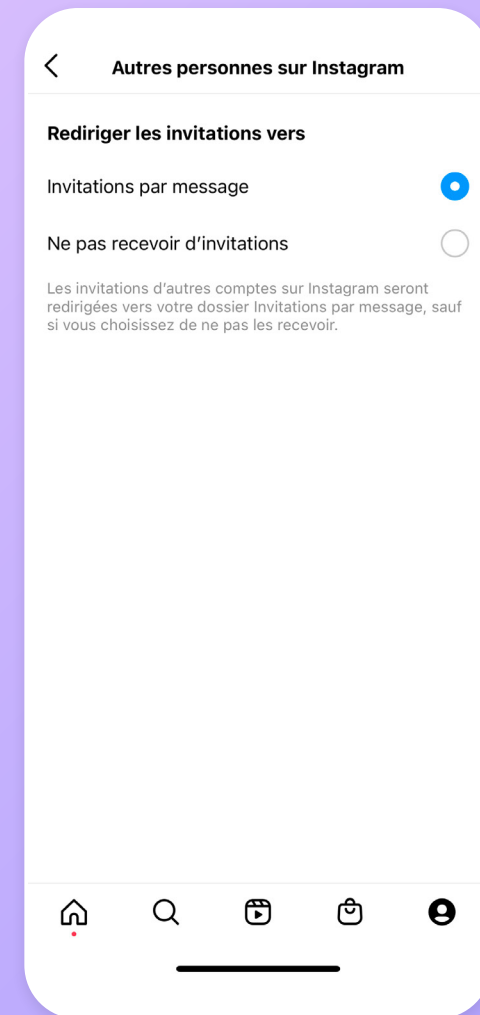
Autres personnes sur Instagram

Rediriger les invitations vers

Invitations par message

Ne pas recevoir d’invitations

Les invitations d’autres comptes sur Instagram seront redirigées vers votre dossier Invitations par message, sauf si vous choisissez de ne pas les recevoir.